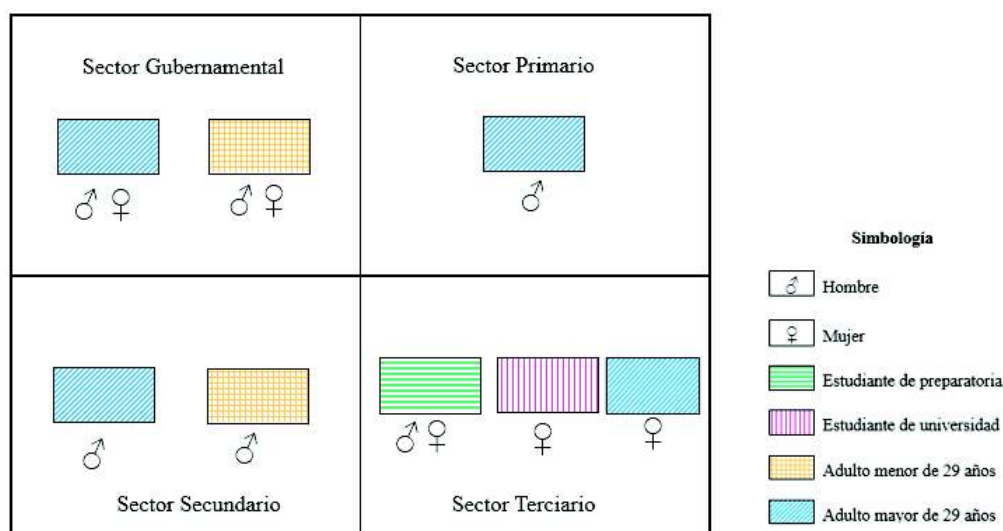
Sector Gubernamental

♂ ♀

♂ ♀

Sector Primario

♂

Sector Secundario

♂

♂

Sector Terciario

♂ ♀

♀

♀

Simbología

♂ Hombre

♀ Mujer

Estudiante de preparatoria

Estudiante de universidad

Adulto menor de 29 años

Adulto mayor de 29 años